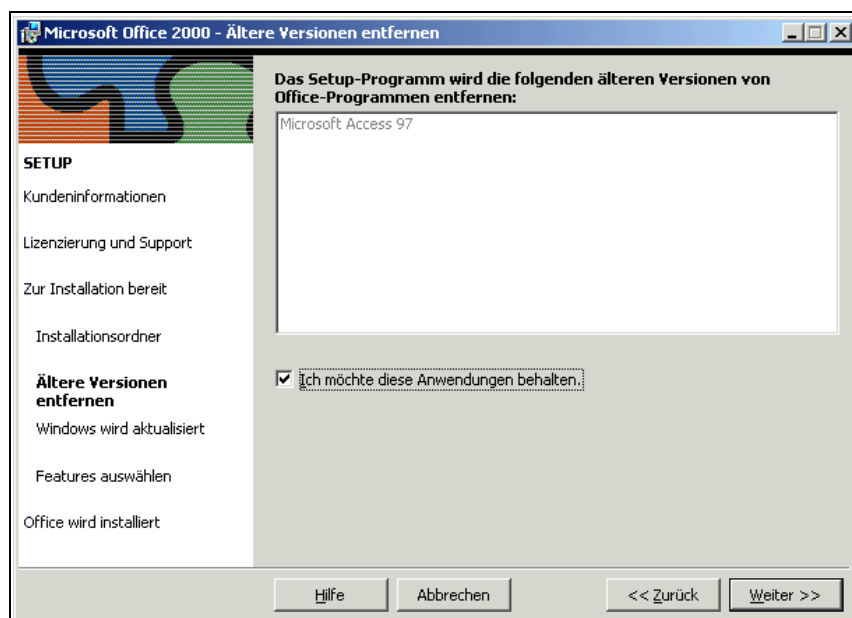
Microsoft Office 2000 - Ältere Versionen entfernen

SETUP

Kundeninformationen

Lizenzierung und Support

Zur Installation bereit

Installationsordner

Ältere Versionen entfernen

Windows wird aktualisiert

Features auswählen

Office wird installiert

Das Setup-Programm wird die folgenden älteren Versionen von Office-Programmen entfernen:

Microsoft Access 97

Ich möchte diese Anwendungen behalten.

Hilfe

Abbrechen

<< Zurück

Weiter >>